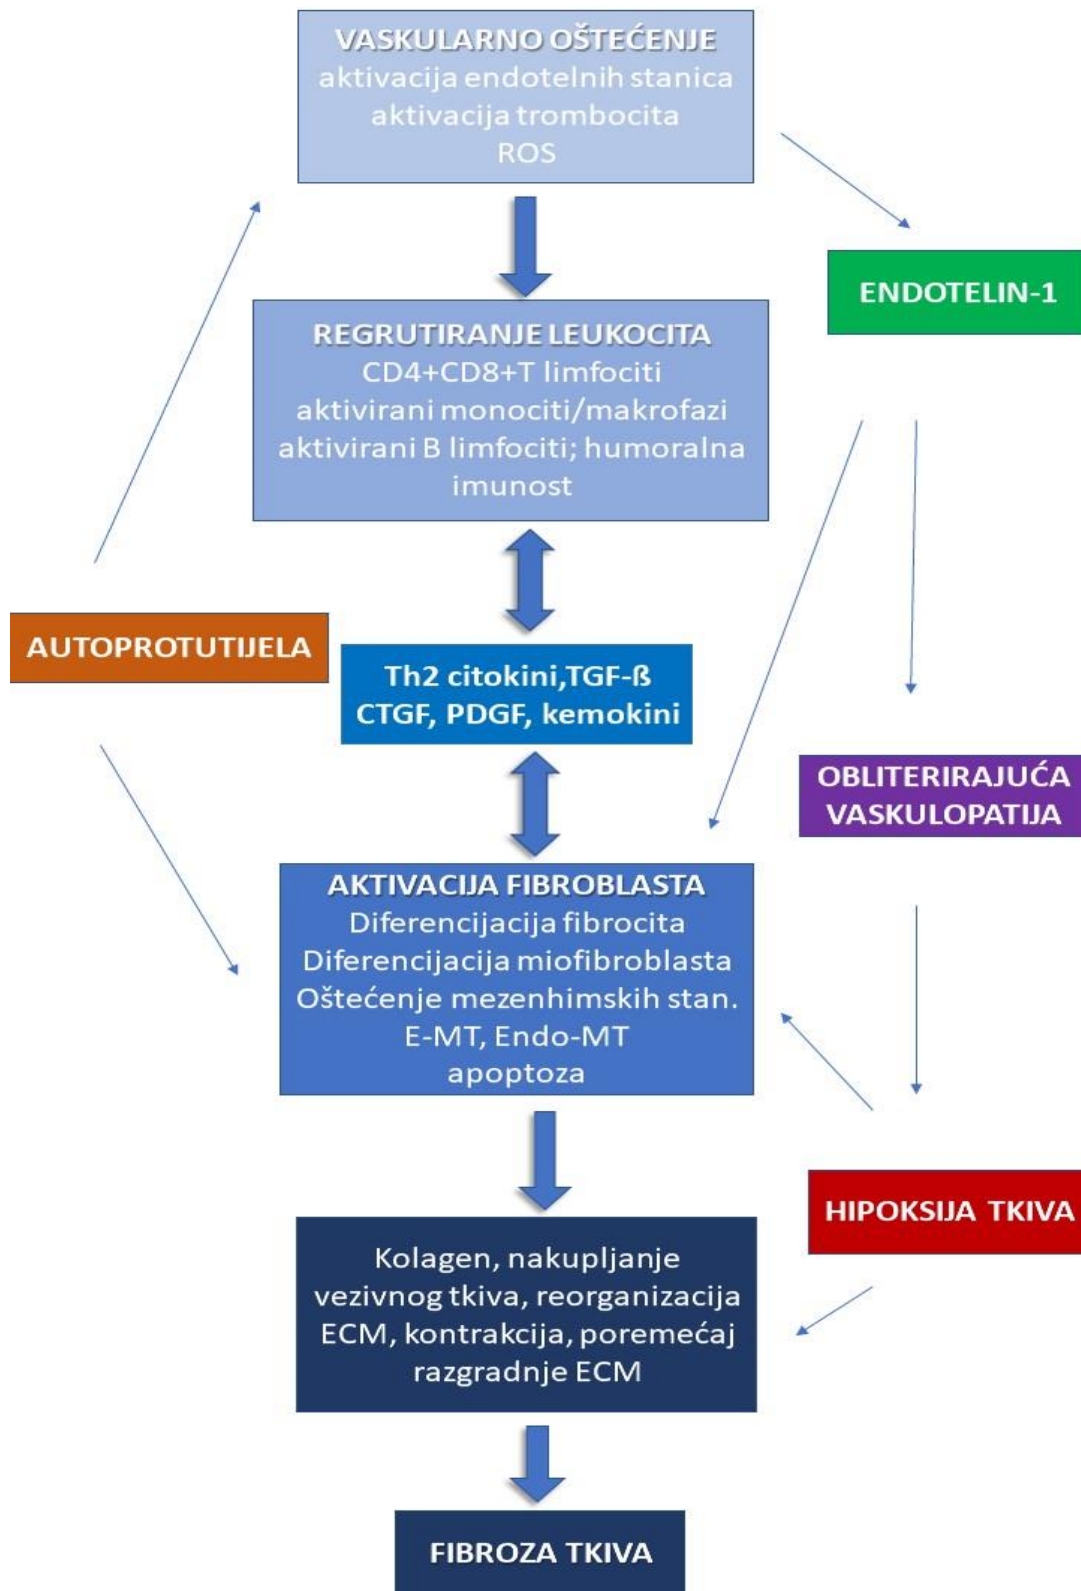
VASKULARNO OŠTEĆENJE
aktivacija endotelnih stanica
aktivacija trombocita
ROS

ENDOTELIN-1

REGRUTIRANJE LEUKOCITA
CD4+CD8+T limfociti
aktivirani monociti/makrofazi
aktivirani B limfociti; humoralna imunost

AUTOPROTUTIJELA

Th2 citokini,TGF-ß
CTGF, PDGF, kemokini

OBLITERIRAJUĆA VASKULOPATIJA

AKTIVACIJA FIBROBLASTA
Diferencijacija fibrocita
Diferencijacija miofibroblasta
Oštećenje mezenhimskih stan.
E-MT, Endo-MT
apoptoza

HIPOKSIJA TKIVA

Kolagen, nakupljanje vezivnog tkiva, reorganizacija ECM, kontrakcija, poremećaj razgradnje ECM

FIBROZA TKIVA